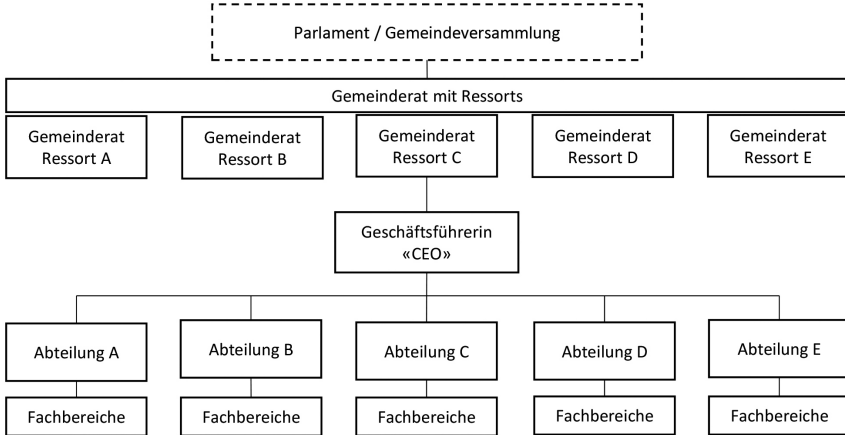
Parlament / Gemeindeversammlung

Gemeinderat mit Ressorts

Gemeinderat Ressort A

Gemeinderat Ressort B

Gemeinderat Ressort C

Gemeinderat Ressort D

Gemeinderat Ressort E

Geschäftsführerin «CEO»

Abteilung A

Abteilung B

Abteilung C

Abteilung D

Abteilung E

Fachbereiche

Fachbereiche

Fachbereiche

Fachbereiche

Fachbereiche